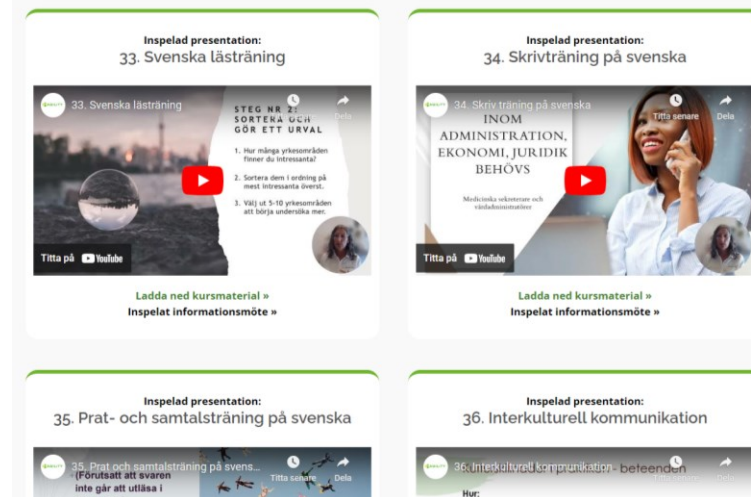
Inspelad presentation:
33. Svenska lästräning

33. Svenska lästräning

Dela

STEG NR 2: SORTERA OCH GÖR ETT URVAL

1. Hur många yrkesområden finner du intressanta?

2. Sortera dem i ordning på mest intressanta överst.

3. Välj ut 5-10 yrkesområden att börja undersöka mer.

Titta på YouTube

Ladda ned kursmaterial »
Inspelat informationsmöte »

Inspelad presentation:
34. Skrivträning på svenska

34. Skriv träning på svenska

Titta senare

Dela

INOM ADMINISTRATION, EKONOMI, JURIDIK BEHÖVS

Medicinska sekreterare och vårdadministratörer

Titta på YouTube

Ladda ned kursmaterial »
Inspelat informationsmöte »

Inspelad presentation:
35. Prat- och samtalsträning på svenska

35. Prat och samtalsträning på svens...

Titta senare

Dela

(Förutsatt att svaren inte går att utläsa i

Inspelad presentation:
36. Interkulturell kommunikation

36. Interkulturell kommunikation

beteenden

Hur: